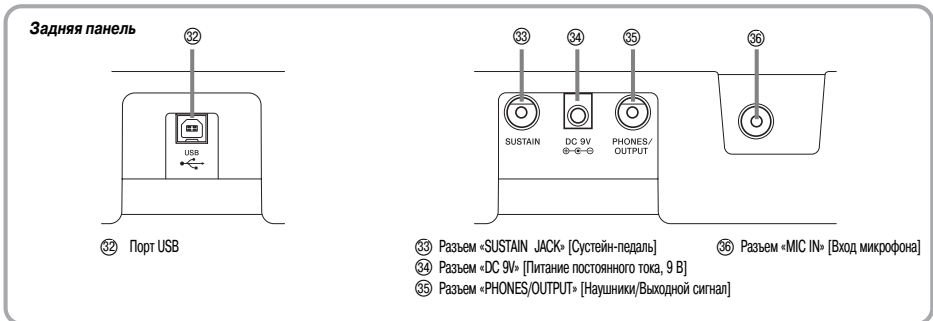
Задняя панель

㉜

USB

㉝ ㉞ ㉟

SUSTAIN

DC 9V

PHONES/ OUTPUT

㊱

㉜ Порт USB

㉝ Разъем «SUSTAIN JACK» [Сустейн-педаль]

㉞ Разъем «DC 9V» [Питание постоянного тока, 9 В]

㉟ Разъем «PHONES/OUTPUT» [Наушники/Выходной сигнал]

㊱ Разъем «MIC IN» [Вход микрофона]